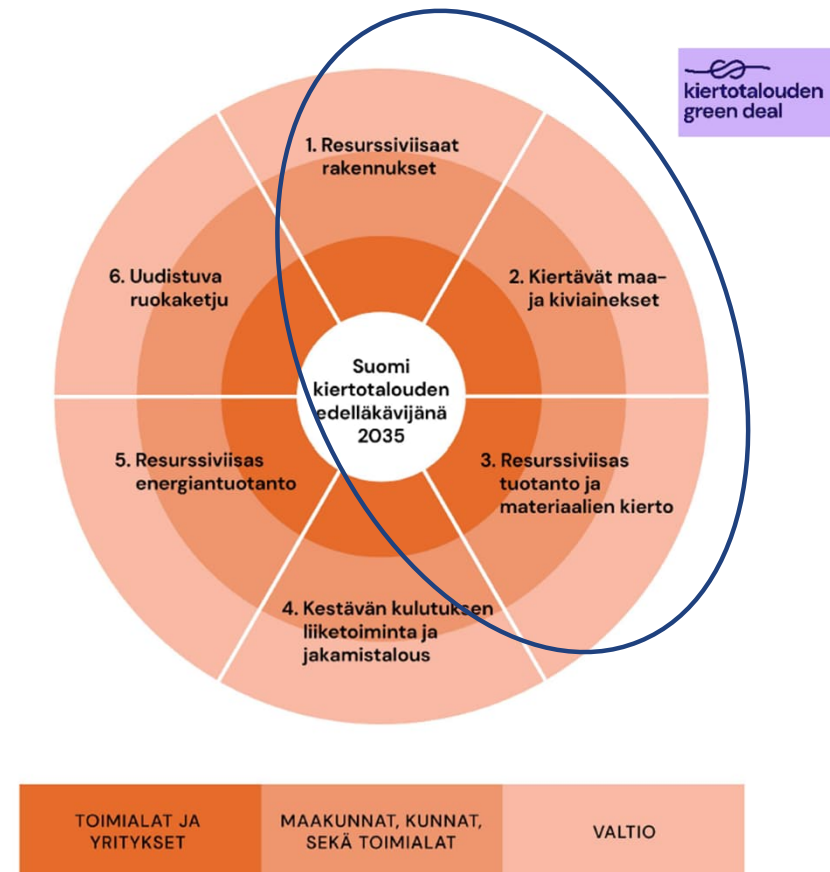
kiertotalouden green deal

1. Resurssiviisaat rakennukset

2. Kiertävät maa- ja kiviainekset

3. Resurssiviisas tuotanto ja materiaalien kierto

4. Kestävän kulutuksen liiketoiminta ja jakamistalous

5. Resurssiviisas energiantuotanto

6. Uudistuva ruokaketju

Suomi kiertotalouden edelläkävijänä 2035

| TOIMIALAT JA YRITYKSET | MAAKUNNAT, KUNNAT, SEKÄ TOIMIALAT | VALTIO |
|---|---|---|